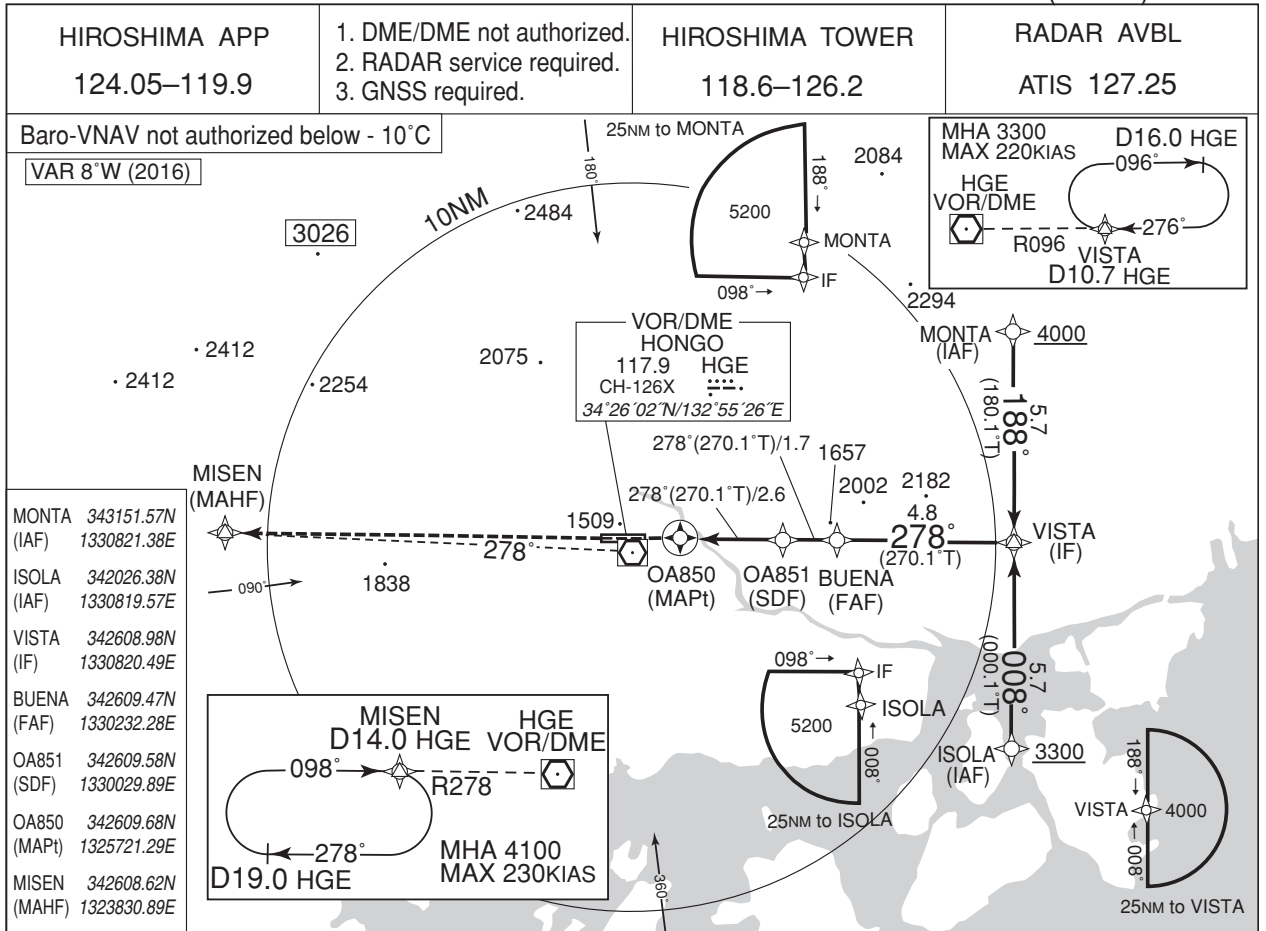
| HIROSHIMA APP 124.05–119.9 | 1. DME/DME not authorized. 2. RADAR service required. 3. GNSS required. | HIROSHIMA TOWER 118.6–126.2 | RADAR AVBL ATIS 127.25 |
|---|---|---|---|

Baro-VNAV not authorized below - 10˚C

VAR 8˚W (2016)

25NM to MONTA

180˚

188˚

2084

5200

MONTA

IF

098˚

MHA 3300
MAX 220KIAS

D16.0 HGE

096˚

HGE
VOR/DME

276˚

R096

VISTA
D10.7 HGE

10NM

2484

3026

2294

VOR/DME
HONGO
117.9 HGE
CH-126X
34˚26´02˝N/132˚55´26˝E

MONTA
(IAF)

4000

2412

2412

2254

2075

5.7
188˚
(180.1˚T)

278˚(270.1˚T)/1.7

1657

MISEN
(MAHF)

278˚(270.1˚T)/2.6

2002

2182

4.8

1509

278˚
(270.1˚T)

VISTA
(IF)

278˚

1838

090˚

OA850
(MAPt)

OA851
(SDF)

BUENA
(FAF)

| | |
|---|---|
| MONTA (IAF) | 343151.57N 1330821.38E |
| ISOLA (IAF) | 342026.38N 1330819.57E |
| VISTA (IF) | 342608.98N 1330820.49E |
| BUENA (FAF) | 342609.47N 1330232.28E |
| OA851 (SDF) | 342609.58N 1330029.89E |
| OA850 (MAPt) | 342609.68N 1325721.29E |
| MISEN (MAHF) | 342608.62N 1323830.89E |

098˚

IF

5.7
008˚
(000.1˚T)

5200

ISOLA

008˚

ISOLA
(IAF)

3300

MISEN
D14.0 HGE

HGE
VOR/DME

098˚

R278

278˚

D19.0 HGE

MHA 4100
MAX 230KIAS

360˚

25NM to ISOLA

188˚

VISTA

4000

008˚

25NM to VISTA